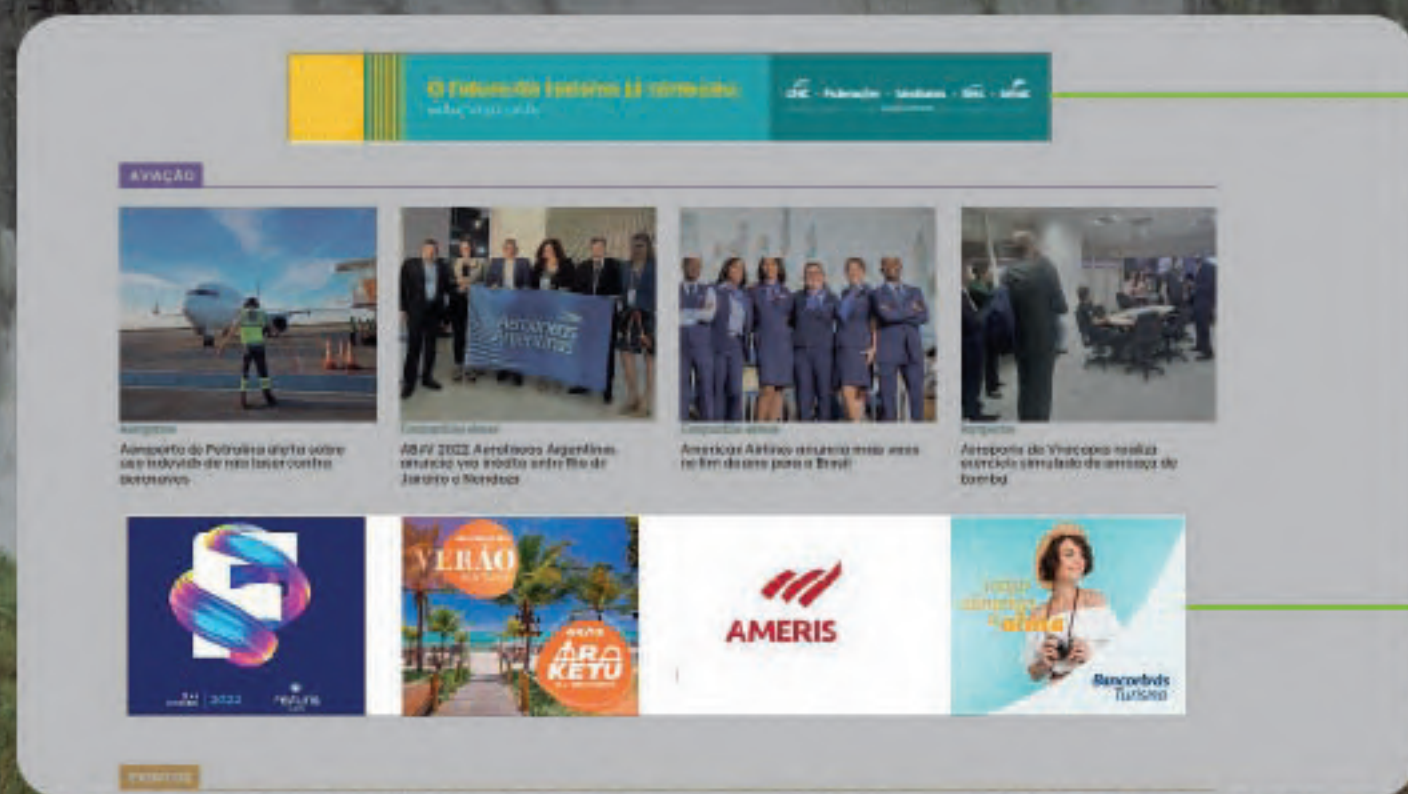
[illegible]

AVIAÇÃO

Aeroportos
Aeroporto de Petrolina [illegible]

Companhias aéreas
ABAV 2022: Aerolíneas Argentinas anuncia voo inédito entre Rio de Janeiro e Mendoza

Companhias aéreas
American Airlines anuncia mais voos no fim do ano para o Brasil

Aeroportos
Aeroporto de Viracopos realiza exercício simulado de ameaça de bomba

2022

VERÃO

ARA KETU

AMERIS

Bancorbrás Turismo

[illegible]